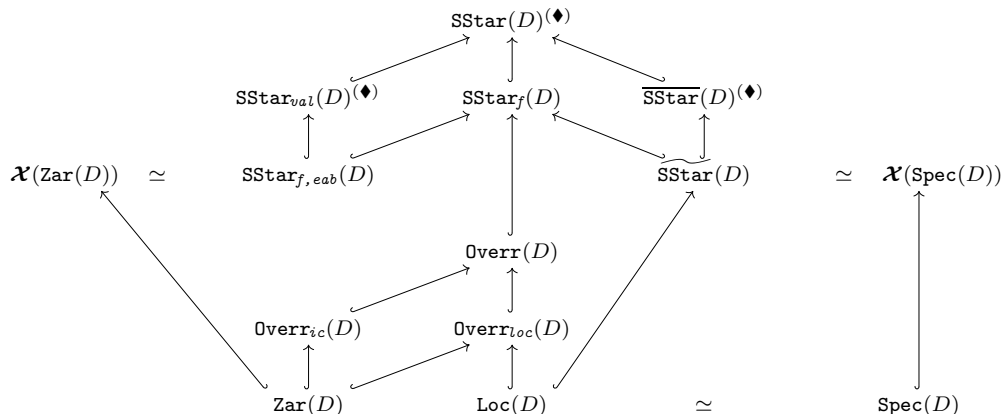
$\mathtt{SStar}(D)^{(\blacklozenge)}$

$\mathtt{SStar}_{val}(D)^{(\blacklozenge)}$ $\mathtt{SStar}_f(D)$ $\overline{\mathtt{SStar}}(D)^{(\blacklozenge)}$

$\boldsymbol{\mathcal{X}}(\mathtt{Zar}(D))$ $\simeq$ $\mathtt{SStar}_{f,eab}(D)$ $\widetilde{\mathtt{SStar}}(D)$ $\simeq$ $\boldsymbol{\mathcal{X}}(\mathtt{Spec}(D))$

$\mathtt{Overr}(D)$

$\mathtt{Overr}_{ic}(D)$ $\mathtt{Overr}_{loc}(D)$

$\mathtt{Zar}(D)$ $\mathtt{Loc}(D)$ $\simeq$ $\mathtt{Spec}(D)$